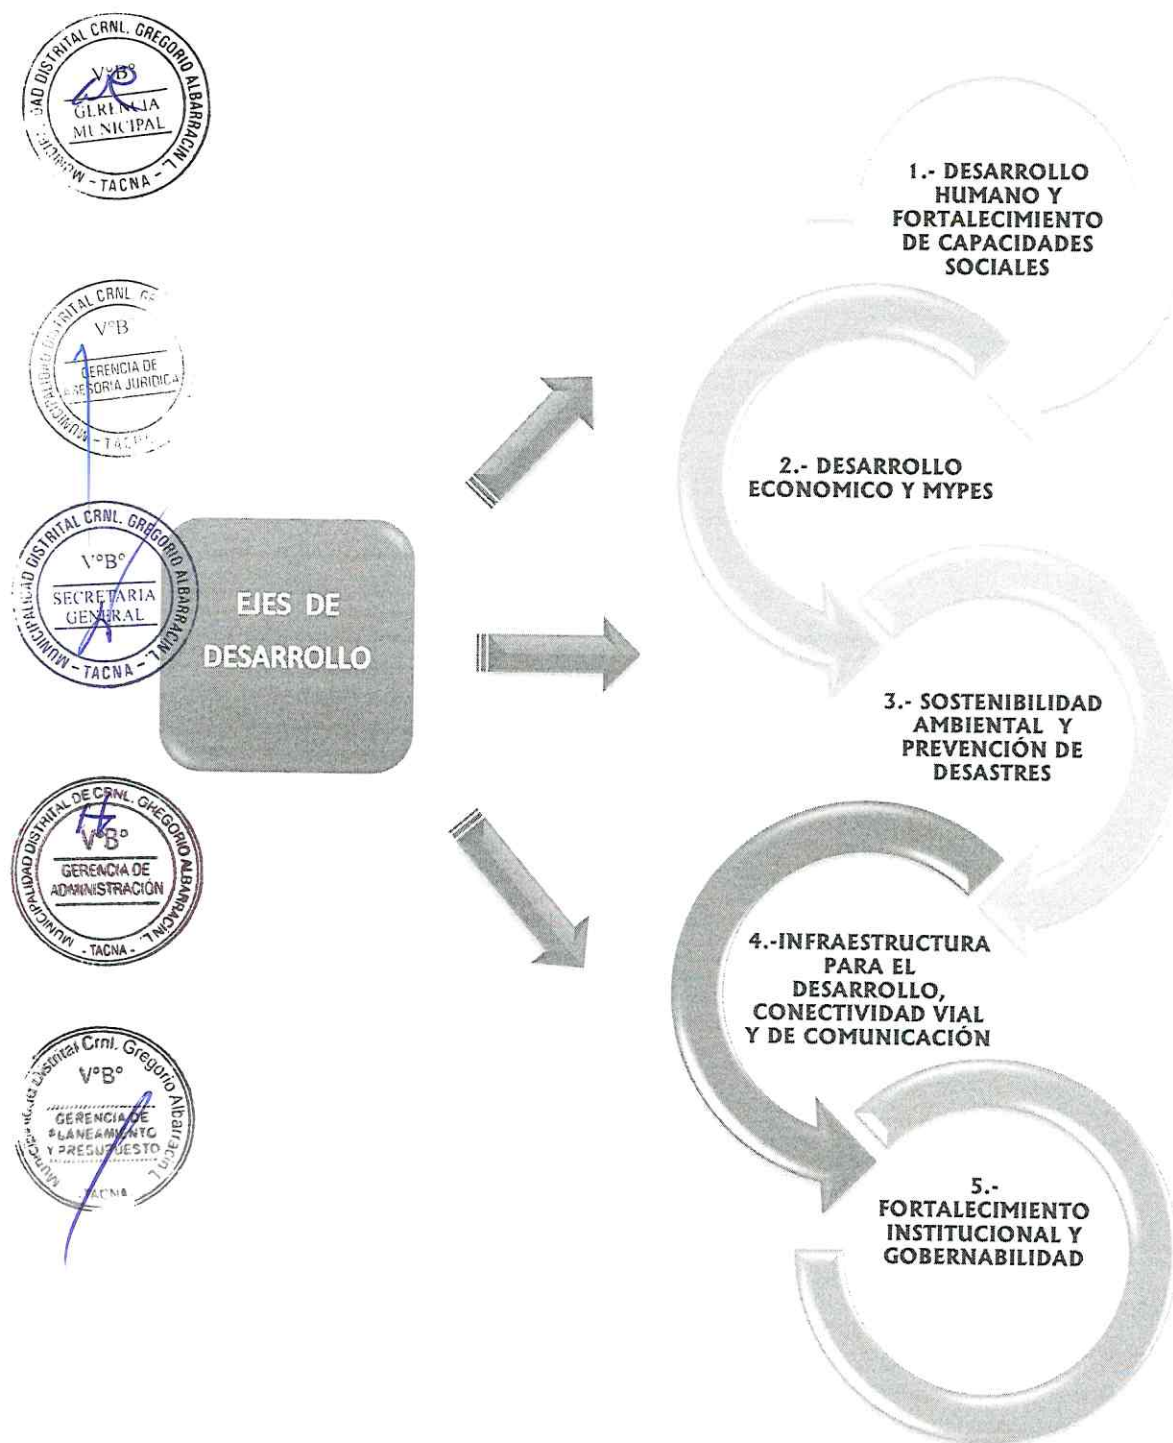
MUNICIPALIDAD DISTRITAL CRNL. GREGORIO ALBARRACIN L.
V°B°
GERENCIA MUNICIPAL
- TACNA -

MUNICIPALIDAD DISTRITAL CRNL. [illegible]
V°B°
GERENCIA DE ASESORIA JURIDICA
- TACNA -

MUNICIPALIDAD DISTRITAL CRNL. GREGORIO ALBARRACIN L.
V°B°
SECRETARIA GENERAL
- TACNA -

MUNICIPALIDAD DISTRITAL DE CRNL. GREGORIO ALBARRACIN L.
V°B°
GERENCIA DE ADMINISTRACIÓN
- TACNA -

Municipalidad Distrital Crnl. Gregorio Albarracin L.
V°B°
GERENCIA DE PLANEAMIENTO Y PRESUPUESTO
TACNA

EJES DE DESARROLLO

1.- DESARROLLO HUMANO Y FORTALECIMIENTO DE CAPACIDADES SOCIALES

2.- DESARROLLO ECONOMICO Y MYPES

3.- SOSTENIBILIDAD AMBIENTAL Y PREVENCIÓN DE DESASTRES

4.-INFRAESTRUCTURA PARA EL DESARROLLO, CONECTIVIDAD VIAL Y DE COMUNICACIÓN

5.- FORTALECIMIENTO INSTITUCIONAL Y GOBERNABILIDAD